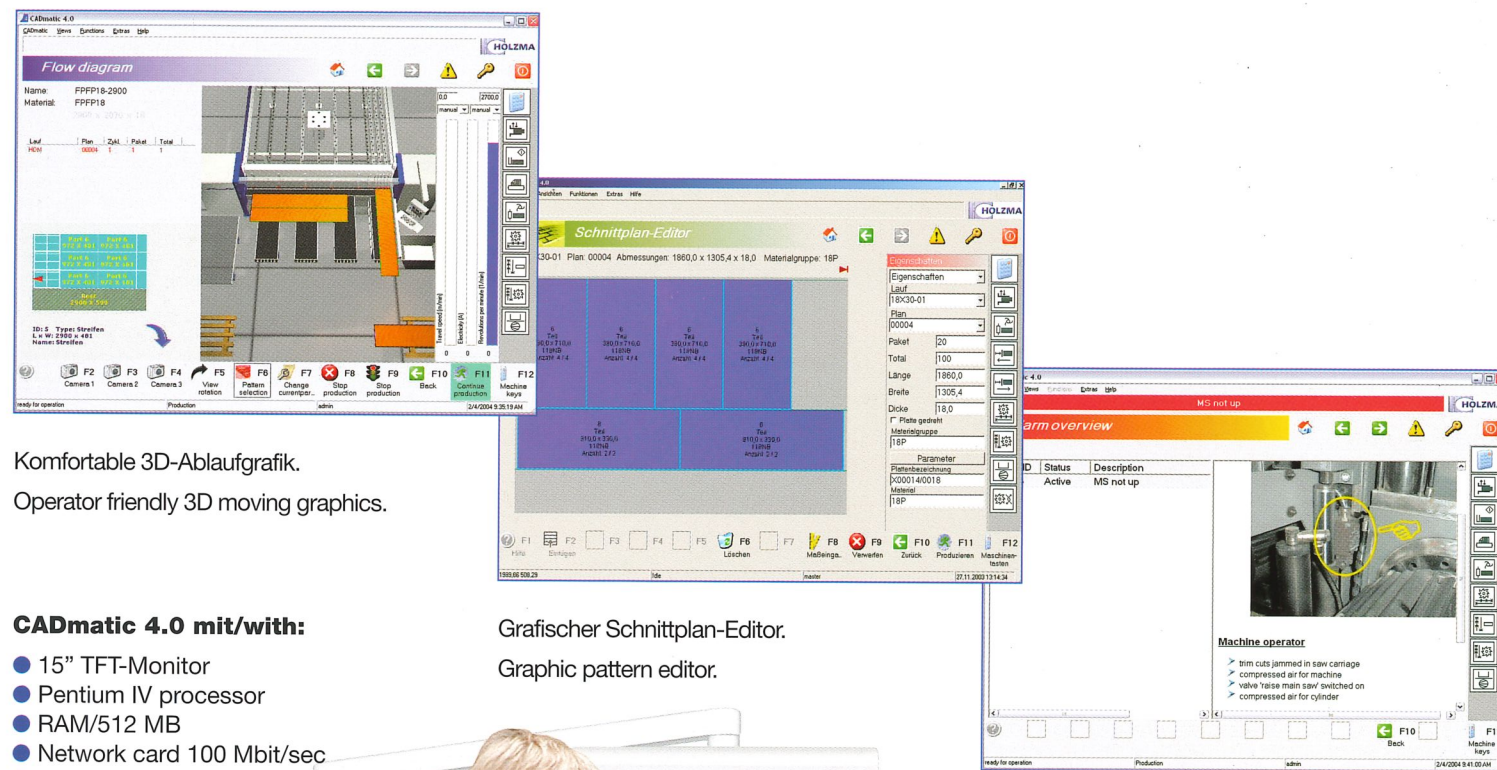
CADmatic 4.0

CADmatic Views Functions Extras Help

HOLZMA

Flow diagram

Name: FPFP18-2900

Material: FPFP18

| Lauf | Plan | Zykl | Paket | Total |
|---|---|---|---|---|
| HOM | 00004 | 1 | 1 | 1 |

ID: 5 Type: Streifen
L x W: 2900 x 481
Name: Streifen

F2 Camera 1 F3 Camera 2 F4 Camera 3 F5 View rotation F6 Pattern selection F7 Change currentpar... F8 Stop production F9 Stop production F10 Back F11 Continue production F12 Machine keys

ready for operation Production admin 2/4/2004 9:35:19 AM

Komfortable 3D-Ablaufgrafik.

Operator friendly 3D moving graphics.

4.0

Ansichten Funktionen Extras Hilfe

HOLZMA

Schnittplan-Editor

X30-01 Plan: 00004 Abmessungen: 1860,0 x 1305,4 x 18,0 Materialgruppe: 18P

Eigenschaften

Eigenschaften

Lauf

18X30-01

Plan

00004

Paket 20

Total 100

Länge 1860,0

Breite 1305,4

Dicke 18,0

Platte gedreht

Materialgruppe

18P

Parameter

Plattenbezeichnung

X00014/0018

Material

18P

F1 Hilfe F2 Einfügen F3 F4 F5 F6 Löschen F7 F8 Maßeinga.. F9 Verwerfen F10 Zurück F11 Produzieren F12 Maschinentasten

Idle master 27.11.2003 13:14:34

Grafischer Schnittplan-Editor.

Graphic pattern editor.

c 4.0

Views Functions Extras Help

MS not up

HOLZMA

arm overview

| ID | Status | Description |
|---|---|---|
| | Active | MS not up |

Machine operator

trim cuts jammed in saw carriage

compressed air for machine

valve 'raise main saw' switched on

compressed air for cylinder

F10 Back F1 Machine keys

ready for operation Production admin 2/4/2004 9:41:00 AM

CADmatic 4.0 mit/with:

● 15" TFT-Monitor

● Pentium IV processor

● RAM/512 MB

● Network card 100 Mbit/sec